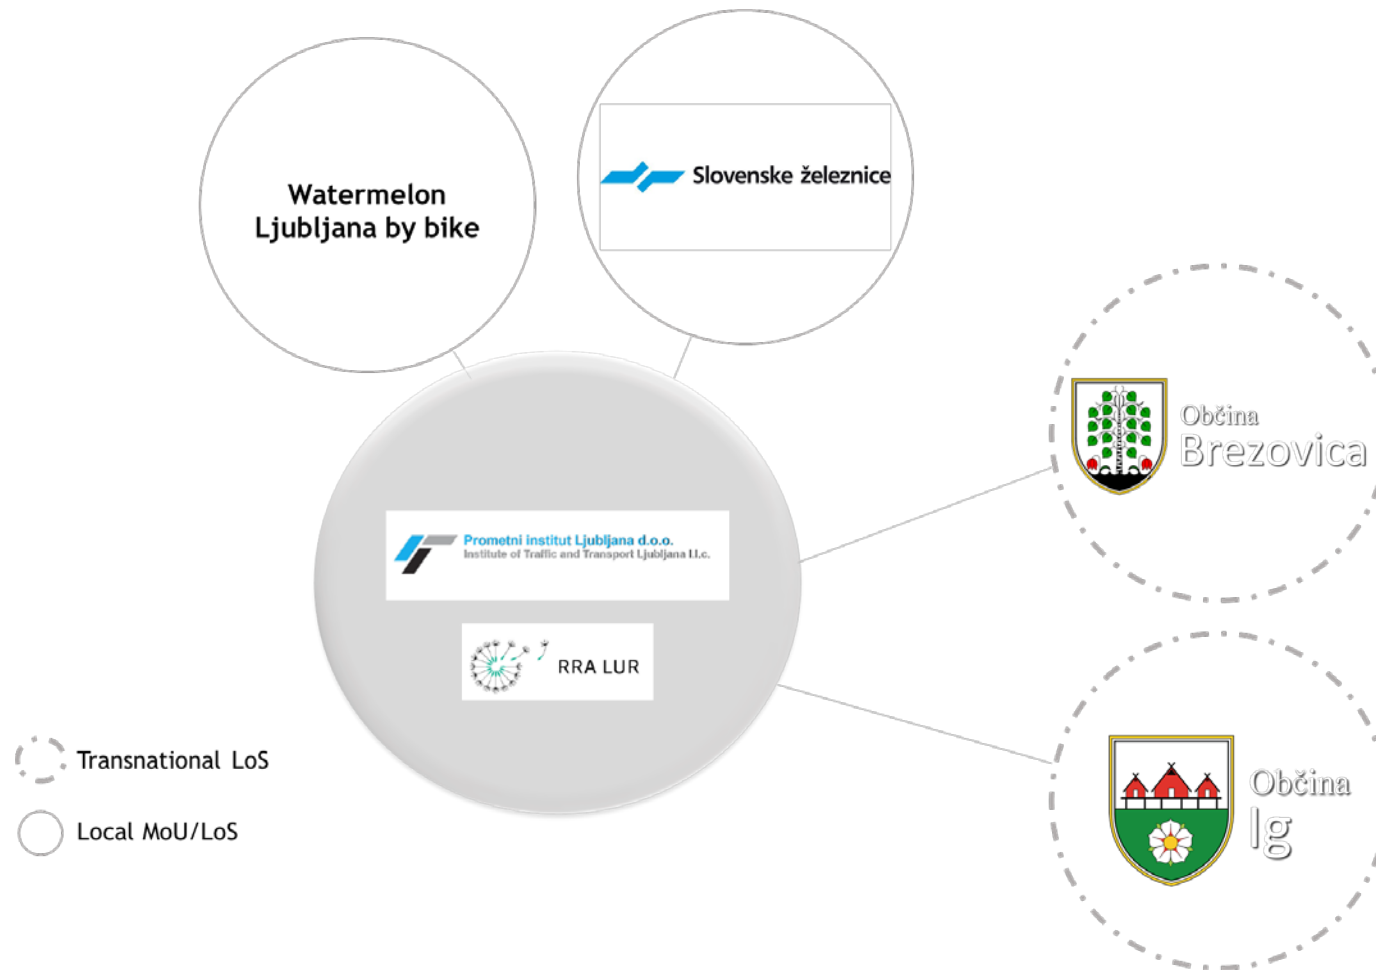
Watermelon
Ljubljana by bike

Slovenske železnice

Občina
Brezovica

Prometni institut Ljubljana d.o.o.
Institute of Traffic and Transport Ljubljana l.l.c.

RRA LUR

Občina
Ig

Transnational LoS

Local MoU/LoS